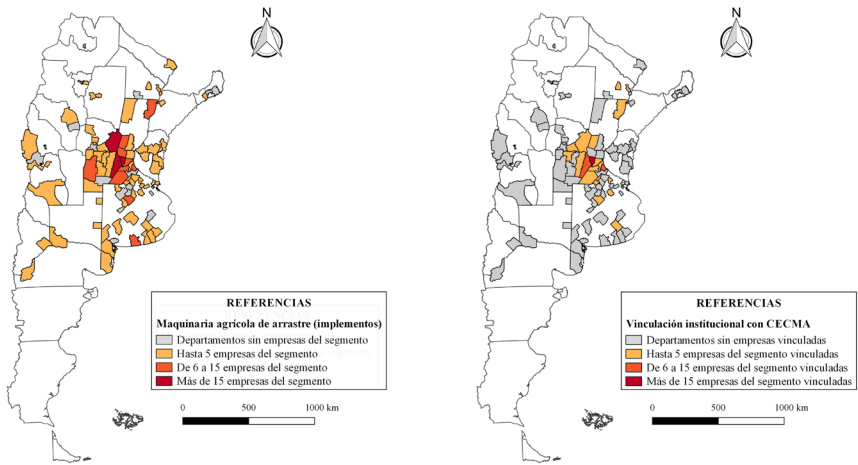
N

REFERENCIAS
Maquinaria agrícola de arrastre (implementos)
Departamentos sin empresas del segmento
Hasta 5 empresas del segmento
De 6 a 15 empresas del segmento
Más de 15 empresas del segmento

0 500 1000 km

N

REFERENCIAS
Vinculación institucional con CECMA
Departamentos sin empresas vinculadas
Hasta 5 empresas del segmento vinculadas
De 6 a 15 empresas del segmento vinculadas
Más de 15 empresas del segmento vinculadas

0 500 1000 km